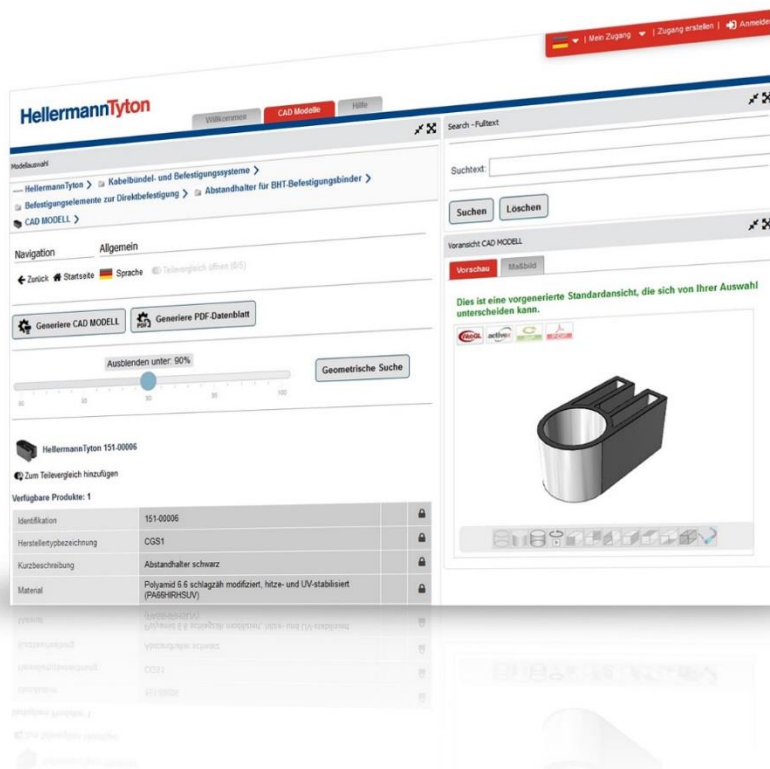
| Mein Zugang | Zugang erstellen | Anmelde

HellermannTyton

Willkommen | CAD Modelle | Hilfe

Modelauswahl

HellermannTyton > Kabelbündel- und Befestigungssysteme > Befestigungselemente zur Direktbefestigung > Abstandhalter für BHT-Befestigungsbinder > CAD MODELL >

Navigation | Allgemein

Zurück | Startseite | Sprache | Teilevergleich öffnen (0/5)

Generiere CAD MODELL | Generiere PDF-Datenblatt

Ausblenden unter: 90%

Geometrische Suche

HellermannTyton 151-00006

Zum Teilevergleich hinzufügen

Verfügbare Produkte: 1

| | |
|---|---|
| Identifikation | 151-00006 |
| Herstellertypbezeichnung | CGS1 |
| Kurzbeschreibung | Abstandhalter schwarz |
| Material | Polyamid 6.6 schlagzäh modifiziert, hitze- und UV-stabilisiert (PA66HIRHSUV) |

Search - Fulltext

Suchtext:

Suchen | Löschen

Voransicht CAD MODELL

Vorschau | Maßbild

Dies ist eine vorgenerierte Standardansicht, die sich von Ihrer Auswahl unterscheiden kann.

WebGL | activex